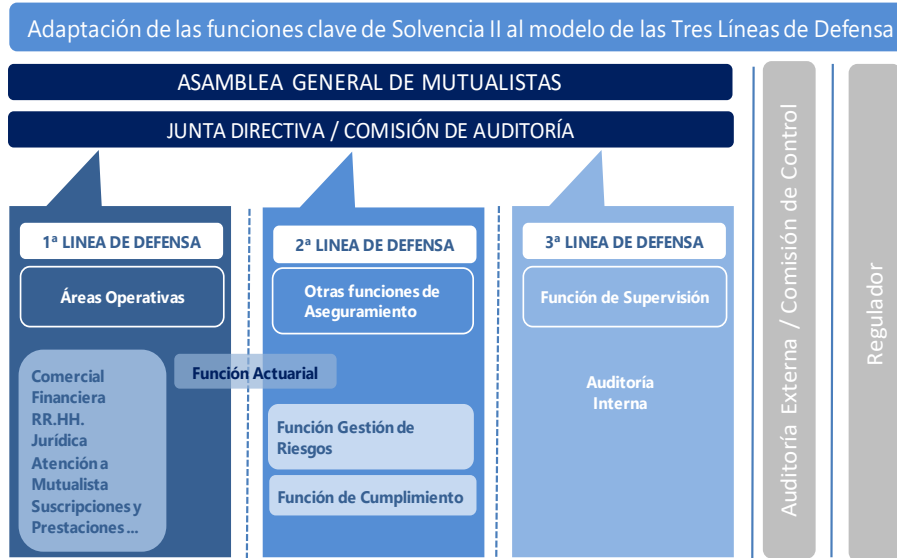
Adaptación de las funciones clave de Solvencia II al modelo de las Tres Líneas de Defensa

ASAMBLEA GENERAL DE MUTUALISTAS

JUNTA DIRECTIVA / COMISIÓN DE AUDITORÍA

1ª LINEA DE DEFENSA

Áreas Operativas

Comercial
Financiera
RR.HH.
Jurídica
Atención a Mutualista
Suscripciones y Prestaciones…

Función Actuarial

2ª LINEA DE DEFENSA

Otras funciones de Aseguramiento

Función Gestión de Riesgos

Función de Cumplimiento

3ª LINEA DE DEFENSA

Función de Supervisión

Auditoría Interna

Auditoría Externa / Comisión de Control

Regulador